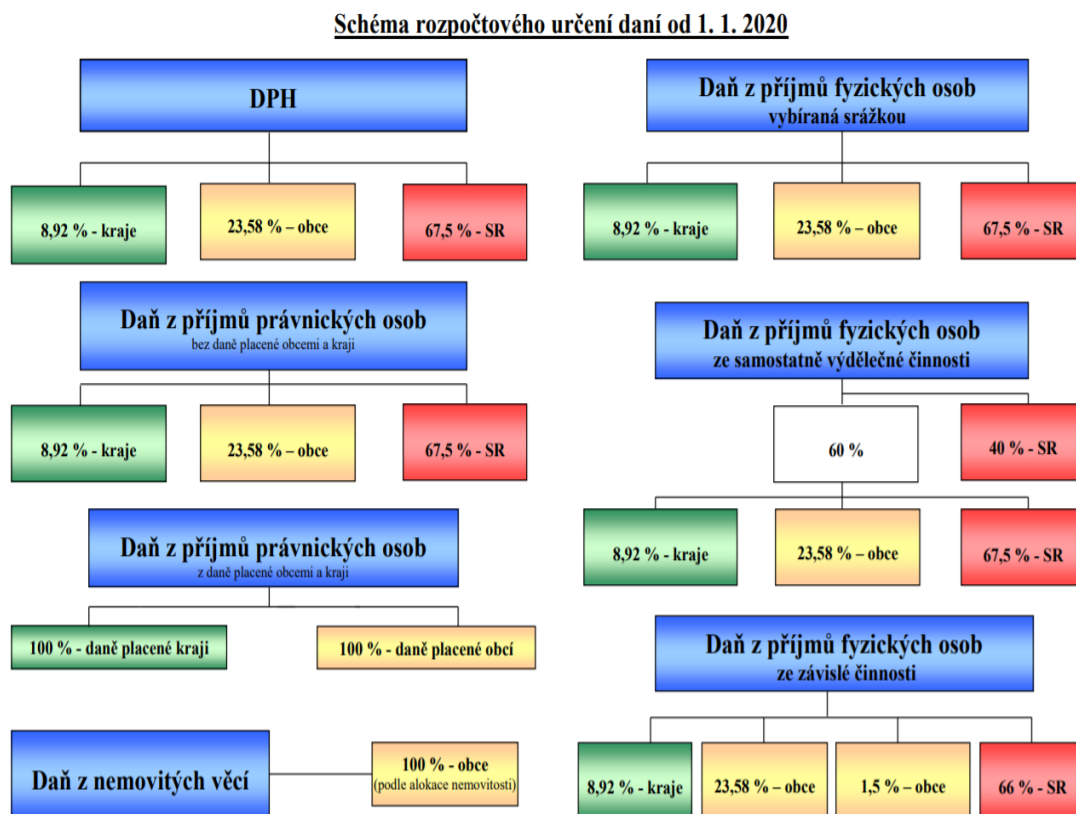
Schéma rozpočtového určení daní od 1. 1. 2020

DPH

8,92 % - kraje

23,58 % – obce

67,5 % - SR

Daň z příjmů fyzických osob
vybíraná srážkou

8,92 % - kraje

23,58 % – obce

67,5 % - SR

Daň z příjmů právnických osob
bez daně placené obcemi a kraji

8,92 % - kraje

23,58 % – obce

67,5 % - SR

Daň z příjmů fyzických osob
ze samostatně výdělečné činnosti

60 %

40 % - SR

8,92 % - kraje

23,58 % – obce

67,5 % - SR

Daň z příjmů právnických osob
z daně placené obcemi a kraji

100 % - daně placené kraji

100 % - daně placené obcí

Daň z příjmů fyzických osob
ze závislé činnosti

Daň z nemovitých věcí

100 % - obce
(podle alokace nemovitosti)

8,92 % - kraje

23,58 % – obce

1,5 % – obce

66 % - SR